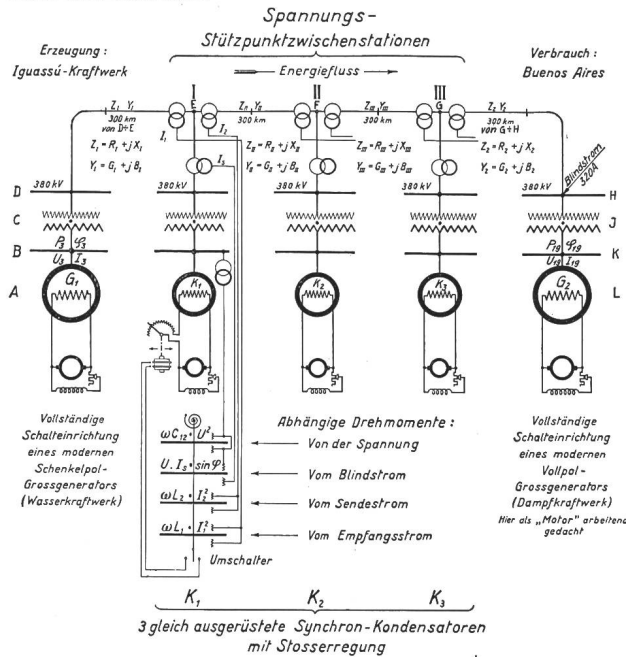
Spannungs-
Stützpunktzwischenstationen

Erzeugung:
Iguassú-Kraftwerk

Energiefluss

Verbrauch:
Buenos Aires

I
II
III

$Z_1$ $Y_1$
300 km
von D÷E

E

$Z_{II}$ $Y_{II}$
300 km

F

$Z_{III}$ $Y_{III}$
300 km

G

$Z_2$ $Y_2$
300 km
von G÷H

$Z_1 = R_1 + j X_1$
$Y_1 = G_1 + j B_1$

$I_1$
$I_2$
$I_3$

$Z_{II} = R_{II} + j X_{II}$
$Y_{II} = G_{II} + j B_{II}$

$Z_{III} = R_{III} + j X_{III}$
$Y_{III} = G_{III} + j B_{III}$

$Z_2 = R_2 + j X_2$
$Y_2 = G_2 + j B_2$

Blindstrom
320A

D
380 kV
C
B
$P_3$ $\varphi_3$
$U_3$ $I_3$
A
$G_1$

$K_1$
380 kV

$K_2$
380 kV

$K_3$
380 kV

380 kV
H
J
K
$P_{19}$ $\varphi_{19}$
$U_{19}$ $I_{19}$
$G_2$
L

Vollständige Schalteinrichtung eines modernen Schenkelpol-Grossgenerators (Wasserkraftwerk)

Abhängige Drehmomente:

$\omega C_{12} \cdot U^2$
$U \cdot I_s \cdot \sin\varphi_s$
$\omega L_2 \cdot I_2^2$
$\omega L_1 \cdot I_1^2$

Von der Spannung
Vom Blindstrom
Vom Sendestrom
Vom Empfangsstrom

Umschalter

Vollständige Schalteinrichtung eines modernen Vollpol-Grossgenerators (Dampfkraftwerk)
Hier als „Motor" arbeitend gedacht

$K_1$
$K_2$
$K_3$

3 gleich ausgerüstete Synchron-Kondensatoren mit Stosserregung